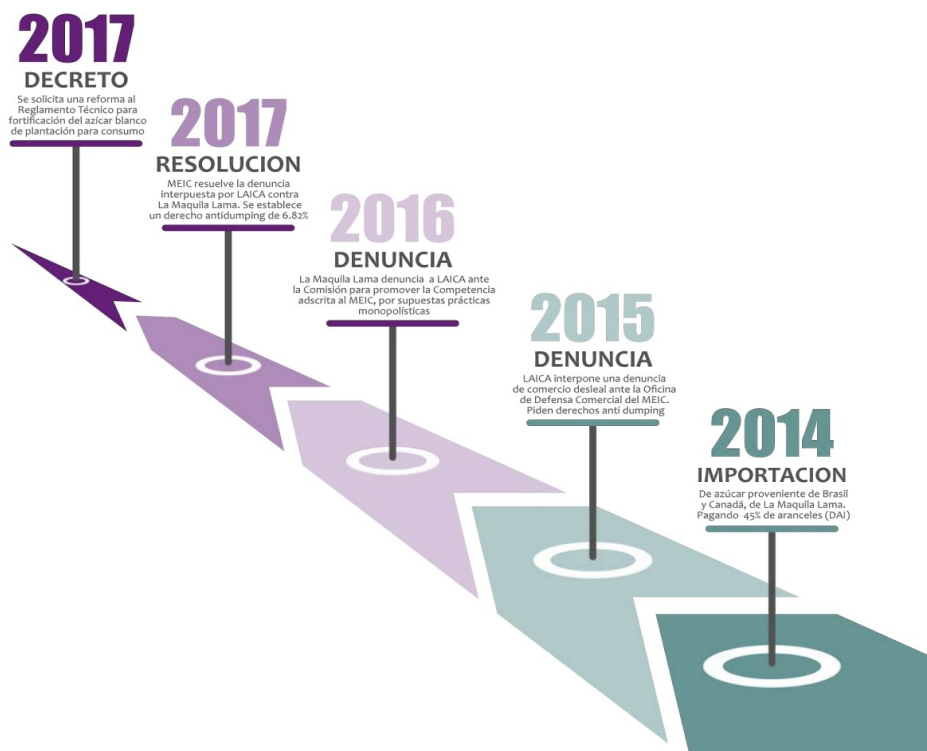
2017
DECRETO
Se solicita una reforma al Reglamento Técnico para fortificación del azícar blanco de plantación para consumo

2017
RESOLUCION
MEIC resuelve la denuncia interpuesta por LAICA contra La Maquila Lama. Se establece un derecho antidumping de 6.82%

2016
DENUNCIA
La Maquila Lama denuncia a LAICA ante la Comisión para promover la Competencia adscrita al MEIC, por supuestas prácticas monopolísticas

2015
DENUNCIA
LAICA interpone una denuncia de comercio desleal ante la Oficina de Defensa Comercial del MEIC. Piden derechos anti dumping

2014
IMPORTACION
De azúcar proveniente de Brasil y Canadá, de La Maquila Lama. Pagando 45% de aranceles (DAI)